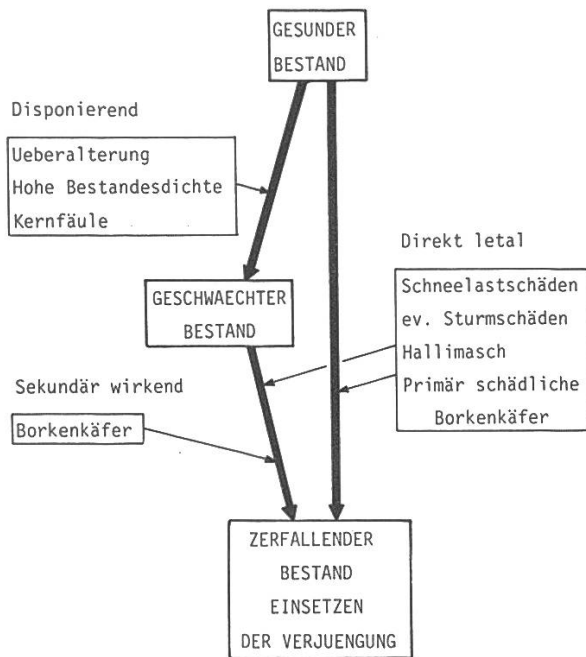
GESUNDER BESTAND

Disponierend

Ueberalterung
Hohe Bestandesdichte
Kernfäule

Direkt letal

Schneelastschäden
ev. Sturmschäden
Hallimasch
Primär schädliche Borkenkäfer

GESCHWAECHTER BESTAND

Sekundär wirkend

Borkenkäfer

ZERFALLENDER BESTAND
EINSETZEN
DER VERJUENGUNG